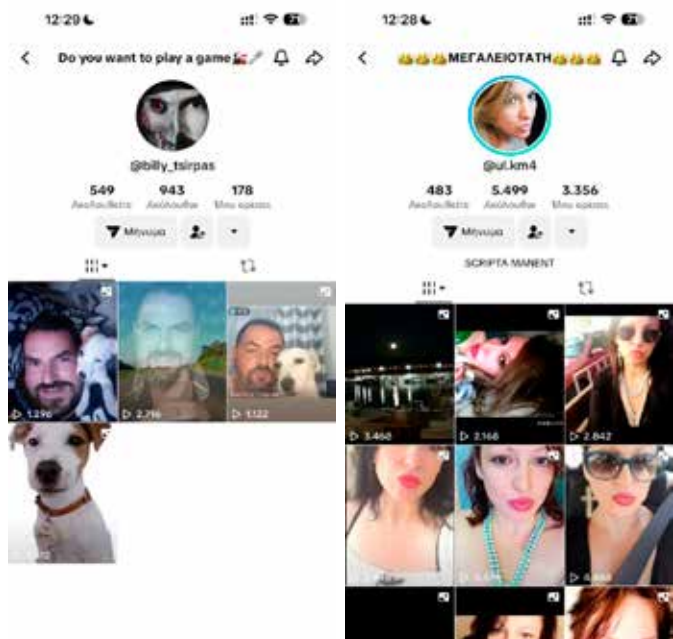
12:29

Do you want to play a game

@billy_tsirpas

549 Ακολουθείτε

943 Ακόλουθοι

178 Μου αρέσει

Μήνυμα

1.296

2.796

1.122

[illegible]

12:28

ΜΕΓΑΛΕΙΟΤΑΤΗ

@ul.km4

483 Ακολουθείτε

5.499 Ακόλουθοι

3.356 Μου αρέσει

Μήνυμα

SCRIPTA MANENT

3.460

2.168

2.842

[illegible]

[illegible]

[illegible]